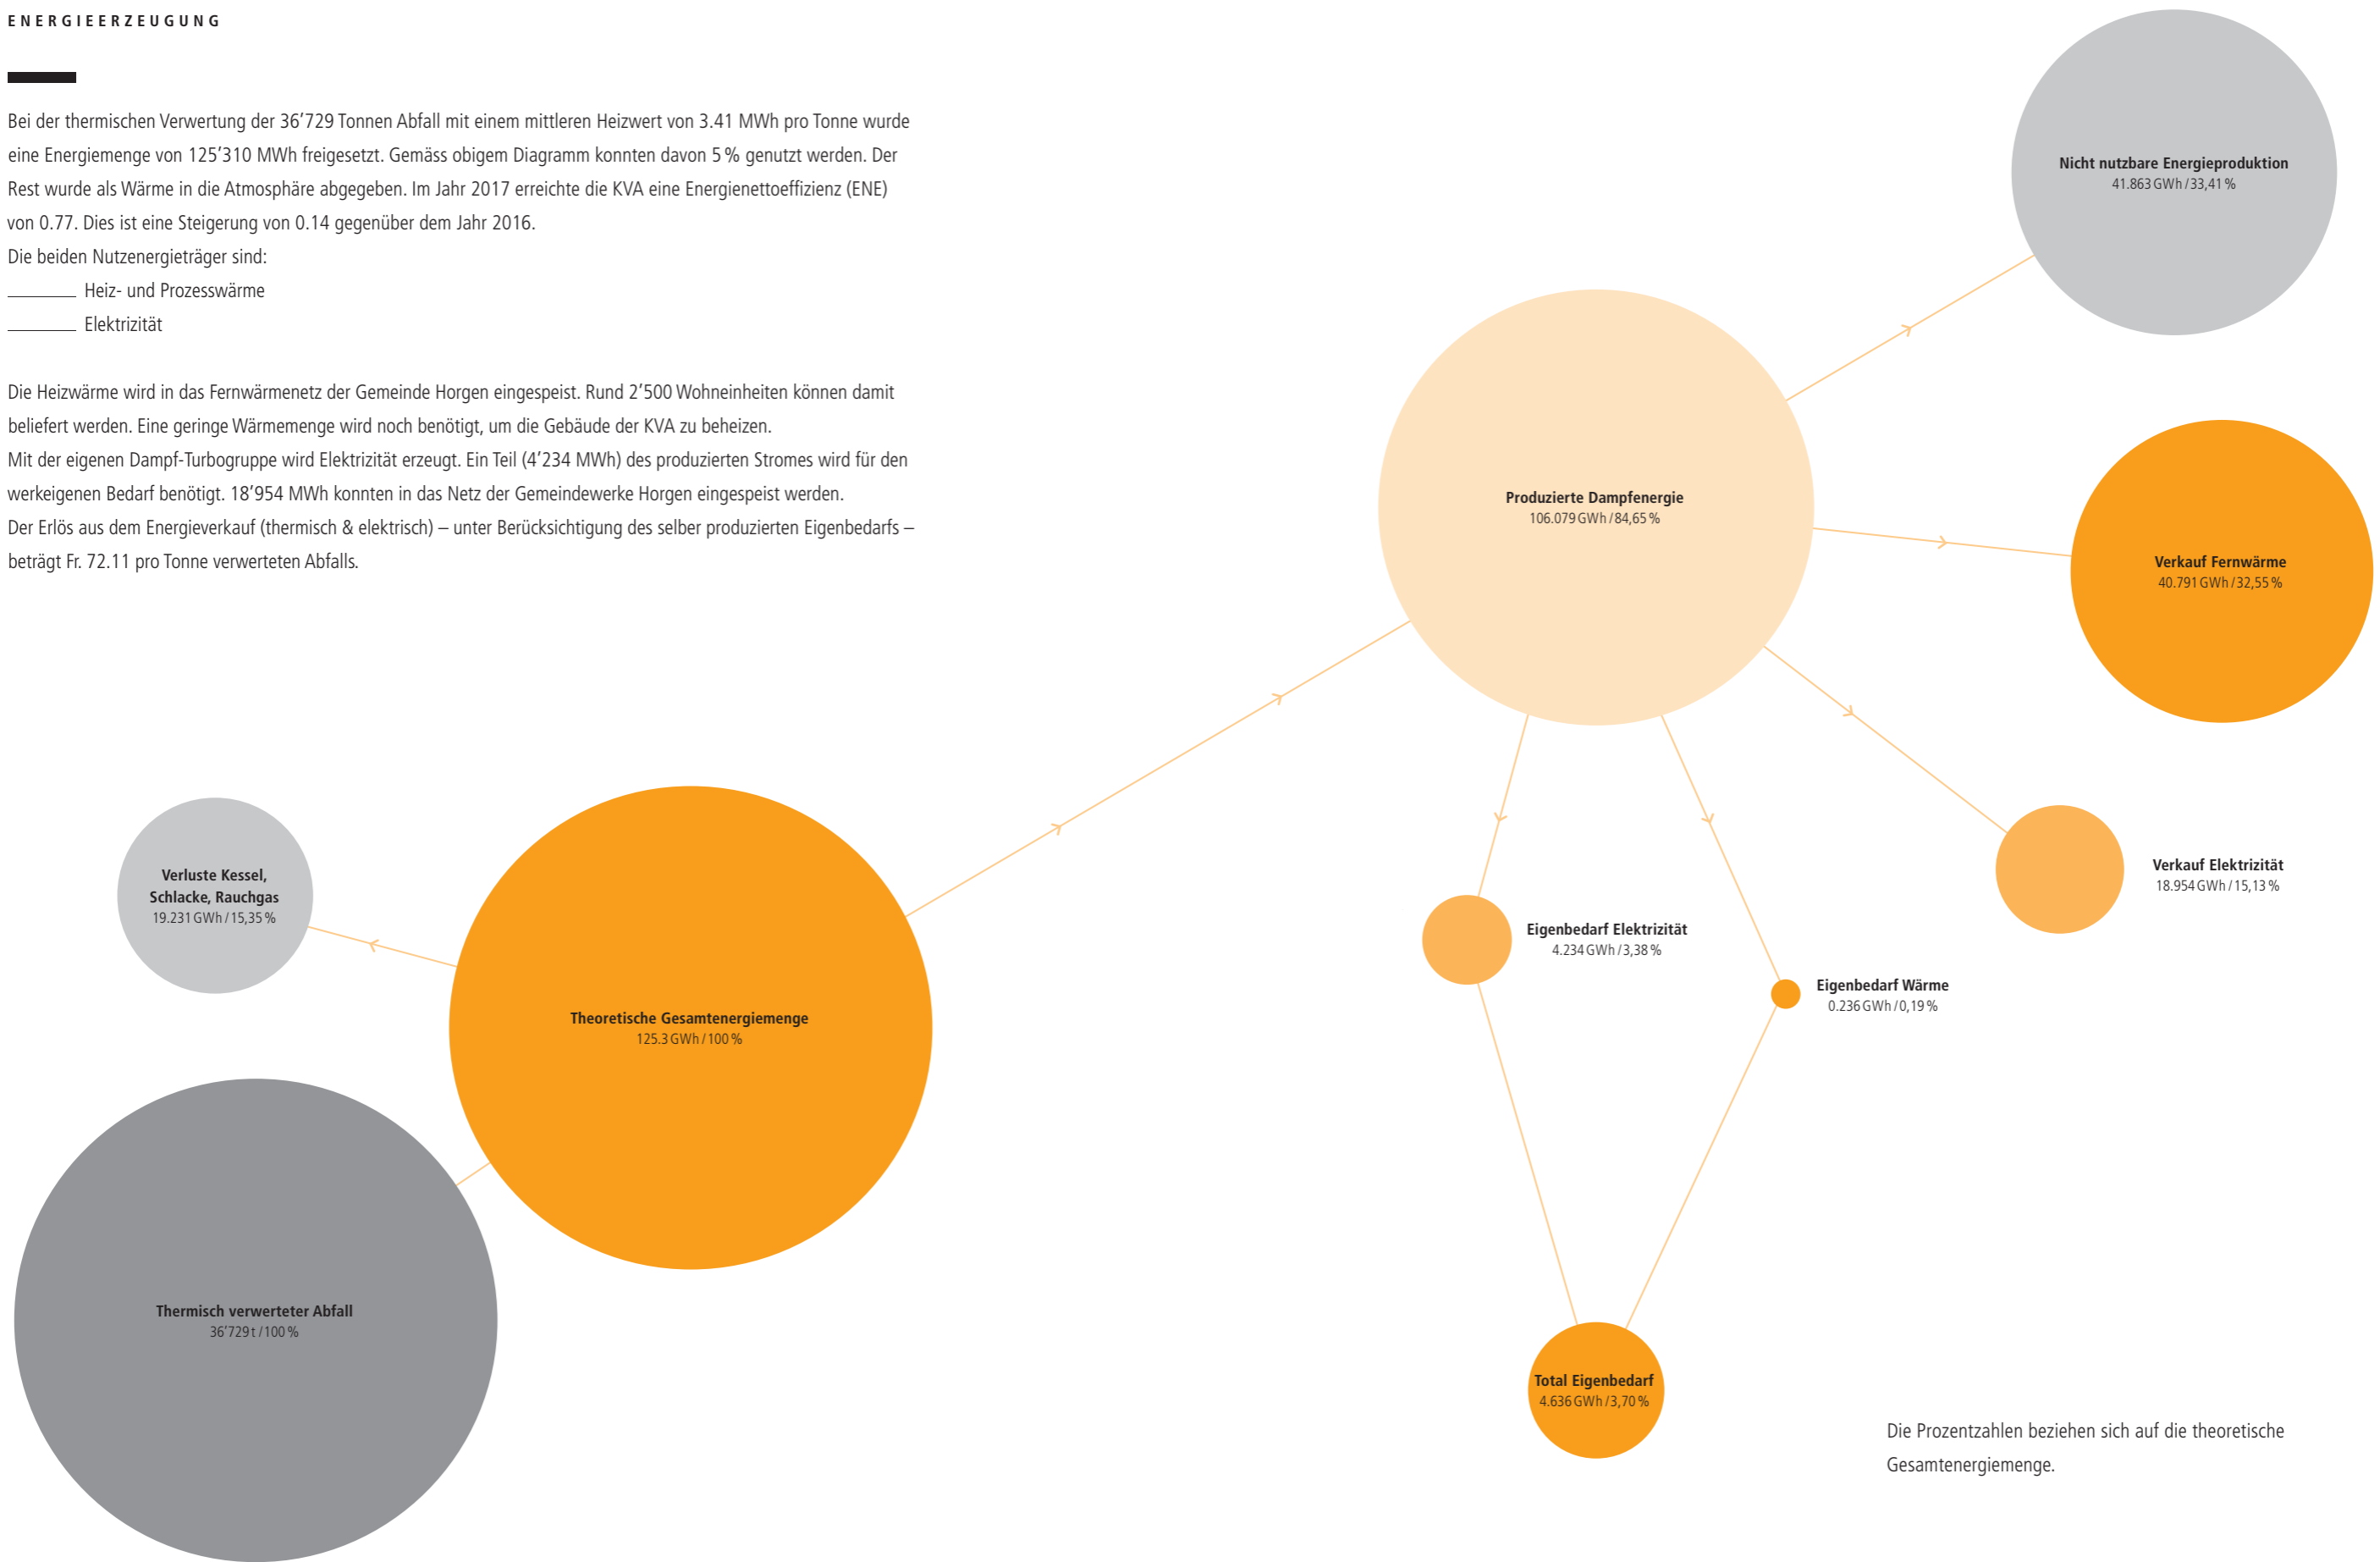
ENERGIEERZEUGUNG

Bei der thermischen Verwertung der 36'729 Tonnen Abfall mit einem mittleren Heizwert von 3.41 MWh pro Tonne wurde eine Energiemenge von 125'310 MWh freigesetzt. Gemäss obigem Diagramm konnten davon 5 % genutzt werden. Der Rest wurde als Wärme in die Atmosphäre abgegeben. Im Jahr 2017 erreichte die KVA eine Energienettoeffizienz (ENE) von 0.77. Dies ist eine Steigerung von 0.14 gegenüber dem Jahr 2016.
Die beiden Nutzenergieträger sind:
_______ Heiz- und Prozesswärme
_______ Elektrizität

Die Heizwärme wird in das Fernwärmenetz der Gemeinde Horgen eingespeist. Rund 2'500 Wohneinheiten können damit beliefert werden. Eine geringe Wärmemenge wird noch benötigt, um die Gebäude der KVA zu beheizen.
Mit der eigenen Dampf-Turbogruppe wird Elektrizität erzeugt. Ein Teil (4'234 MWh) des produzierten Stromes wird für den werkeigenen Bedarf benötigt. 18'954 MWh konnten in das Netz der Gemeindewerke Horgen eingespeist werden.
Der Erlös aus dem Energieverkauf (thermisch & elektrisch) – unter Berücksichtigung des selber produzierten Eigenbedarfs – beträgt Fr. 72.11 pro Tonne verwerteten Abfalls.

Nicht nutzbare Energieproduktion
41.863 GWh / 33,41 %

Produzierte Dampfenergie
106.079 GWh / 84,65 %

Verkauf Fernwärme
40.791 GWh / 32,55 %

Verluste Kessel, Schlacke, Rauchgas
19.231 GWh / 15,35 %

Verkauf Elektrizität
18.954 GWh / 15,13 %

Eigenbedarf Elektrizität
4.234 GWh / 3,38 %

Eigenbedarf Wärme
0.236 GWh / 0,19 %

Theoretische Gesamtenergiemenge
125.3 GWh / 100 %

Thermisch verwerteter Abfall
36'729 t / 100 %

Total Eigenbedarf
4.636 GWh / 3,70 %

Die Prozentzahlen beziehen sich auf die theoretische Gesamtenergiemenge.